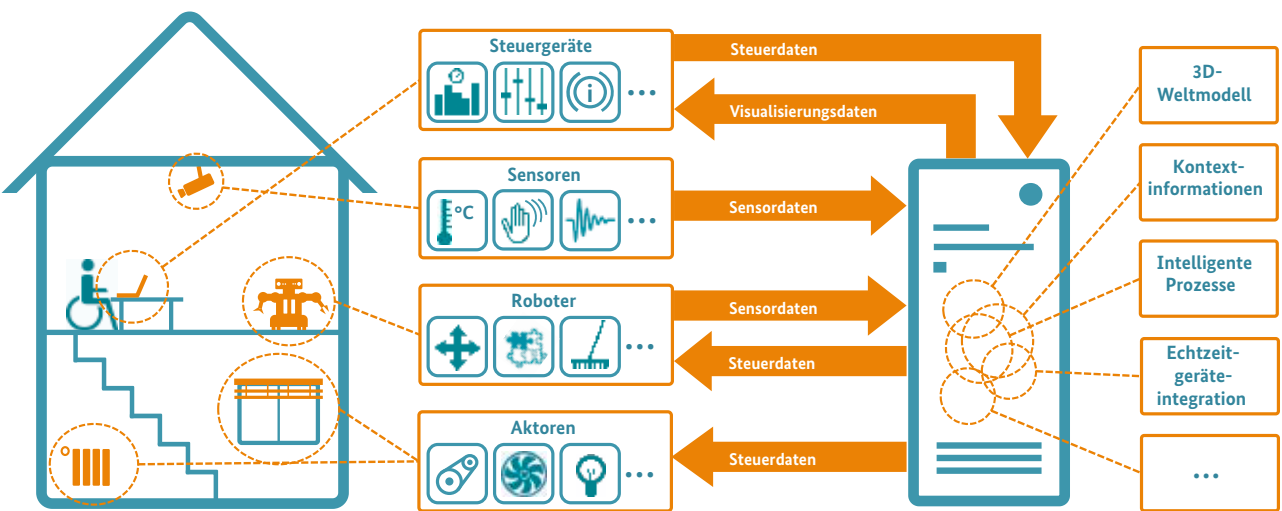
Steuergeräte

...

Steuerdaten

Visualisierungsdaten

Sensoren

°C

...

Sensordaten

Roboter

...

Sensordaten

Steuerdaten

Aktoren

...

Steuerdaten

3D-Weltmodell

Kontext-informationen

Intelligente Prozesse

Echtzeit-geräte-integration

...